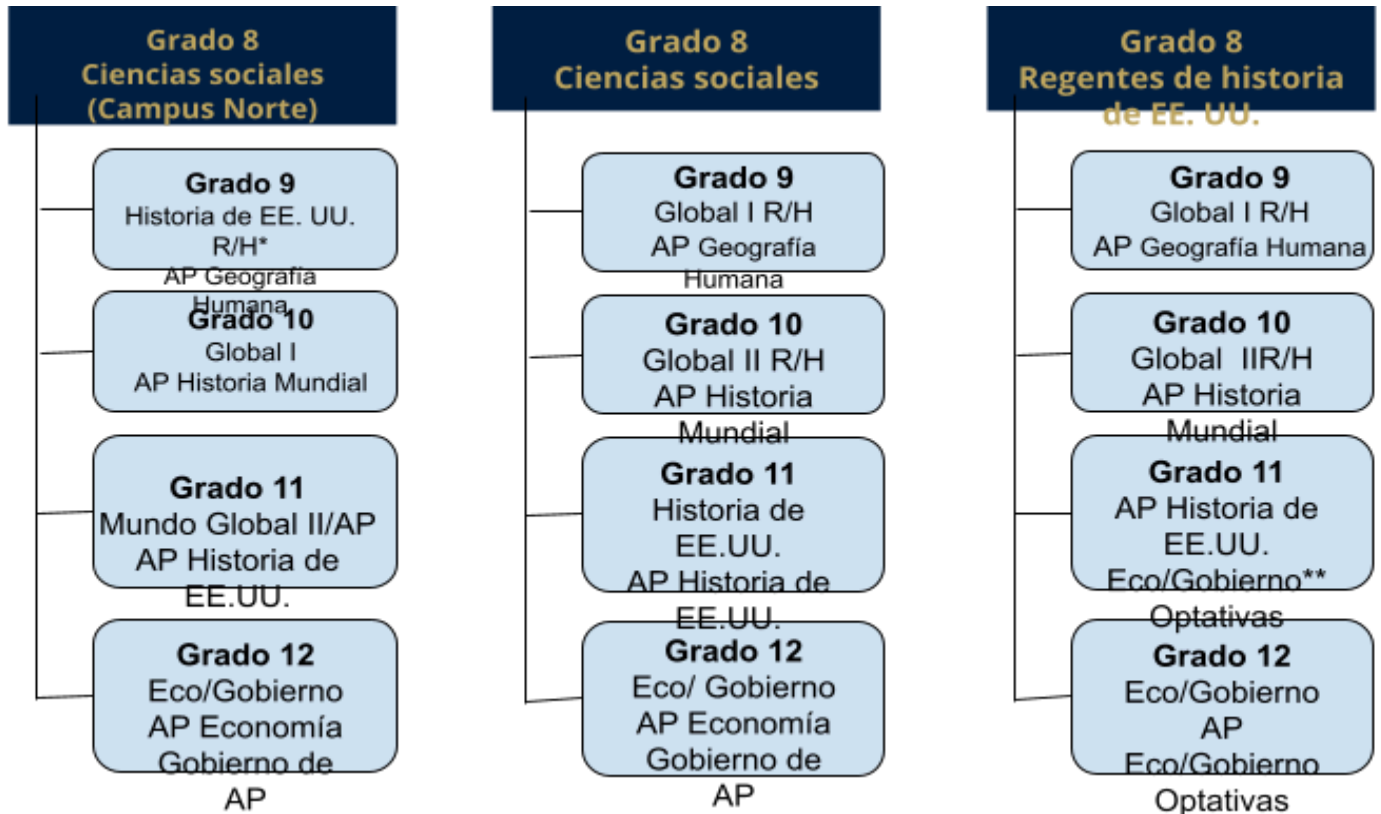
Grado 8
Ciencias sociales
(Campus Norte)

Grado 9
Historia de EE. UU. R/H*
AP Geografía Humana

Grado 10
Global I
AP Historia Mundial

Grado 11
Mundo Global II/AP
AP Historia de EE.UU.

Grado 12
Eco/Gobierno
AP Economía
Gobierno de AP

Grado 8
Ciencias sociales

Grado 9
Global I R/H
AP Geografía Humana

Grado 10
Global II R/H
AP Historia Mundial

Grado 11
Historia de EE.UU.
AP Historia de EE.UU.

Grado 12
Eco/ Gobierno
AP Economía
Gobierno de AP

Grado 8
Regentes de historia de EE. UU.

Grado 9
Global I R/H
AP Geografía Humana

Grado 10
Global IIR/H
AP Historia Mundial

Grado 11
AP Historia de EE.UU.
Eco/Gobierno**
Optativas

Grado 12
Eco/Gobierno
AP Eco/Gobierno
Optativas